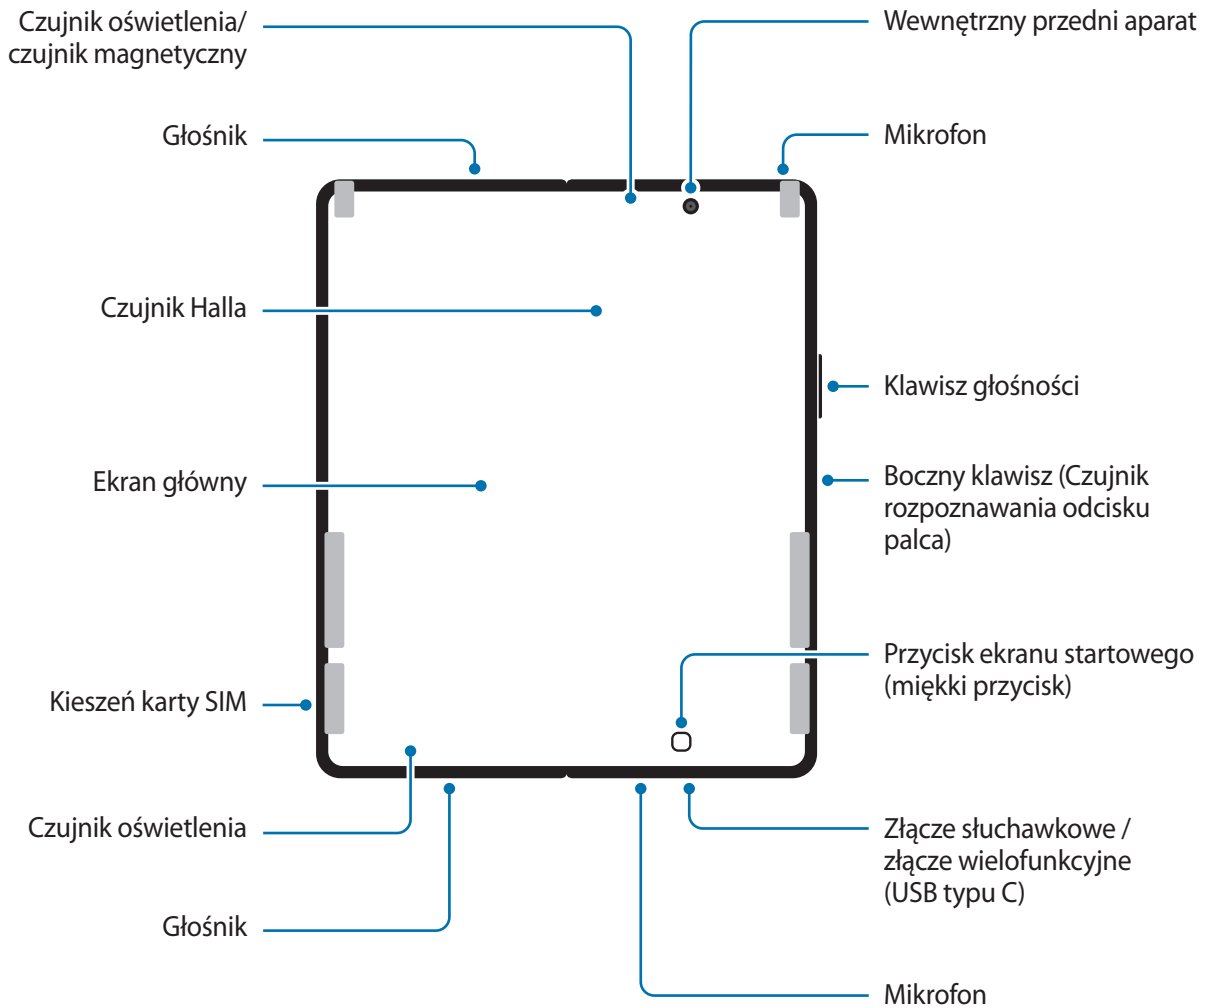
Czujnik oświetlenia/ czujnik magnetyczny

Wewnętrzny przedni aparat

Głośnik

Mikrofon

Czujnik Halla

Klawisz głośności

Ekran główny

Boczny klawisz (Czujnik rozpoznawania odcisku palca)

Przycisk ekranu startowego (miękki przycisk)

Kieszeń karty SIM

Czujnik oświetlenia

Złącze słuchawkowe / złącze wielofunkcyjne (USB typu C)

Głośnik

Mikrofon